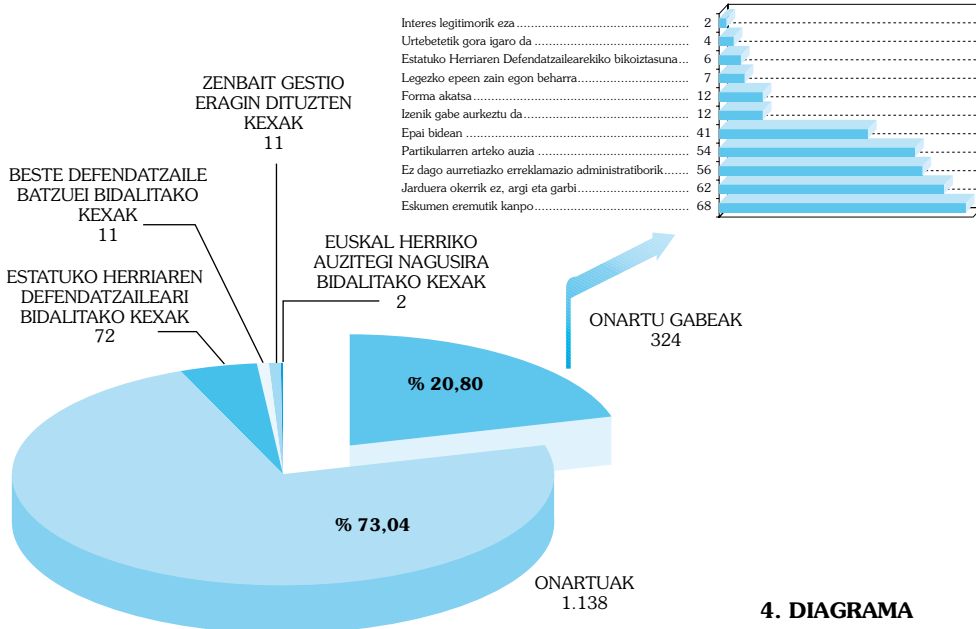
Interes legitimorik eza .......... 2
Urtebetetik gora igaro da .......... 4
Estatuko Herriaren Defendatzailearekiko bikoiztasuna... 6
Legezko epeen zain egon beharra .......... 7
Forma akatsa .......... 12
Izenik gabe aurkeztu da .......... 12
Epai bidean .......... 41
Partikularren arteko auzia .......... 54
Ez dago aurretiazko erreklamazio administratiborik....... 56
Jarduera okerrik ez, argi eta garbi .......... 62
Eskumen eremutik kanpo .......... 68

ZENBAIT GESTIO ERAGIN DITUZTEN KEXAK
11

BESTE DEFENDATZAILE BATZUEI BIDALITAKO KEXAK
11

ESTATUKO HERRIAREN DEFENDATZAILEARI BIDALITAKO KEXAK
72

EUSKAL HERRIKO AUZITEGI NAGUSIRA BIDALITAKO KEXAK
2

ONARTU GABEAK
324

% 20,80

% 73,04

ONARTUAK
1.138

4. DIAGRAMA